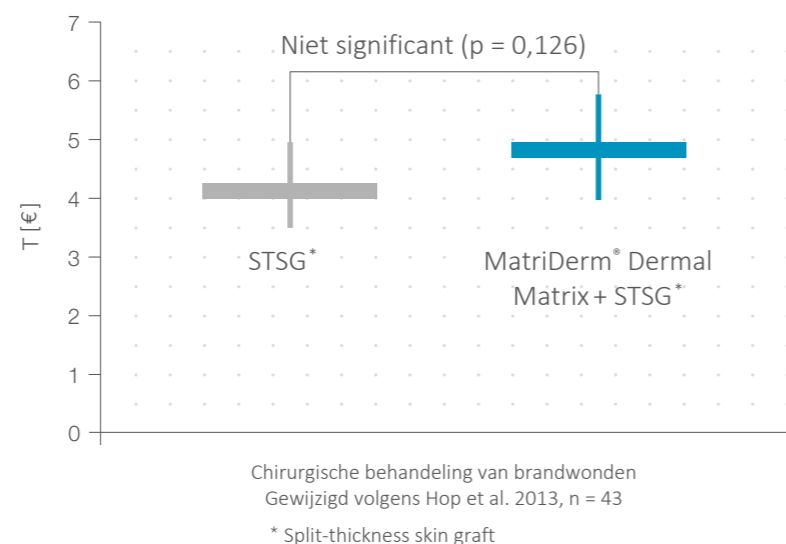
7
6
5
4
3
2
1
0
T [€]

Niet significant (p = 0,126)

STSG*

MatriDerm® Dermal Matrix + STSG*

Chirurgische behandeling van brandwonden
Gewijzigd volgens Hop et al. 2013, n = 43

* Split-thickness skin graft